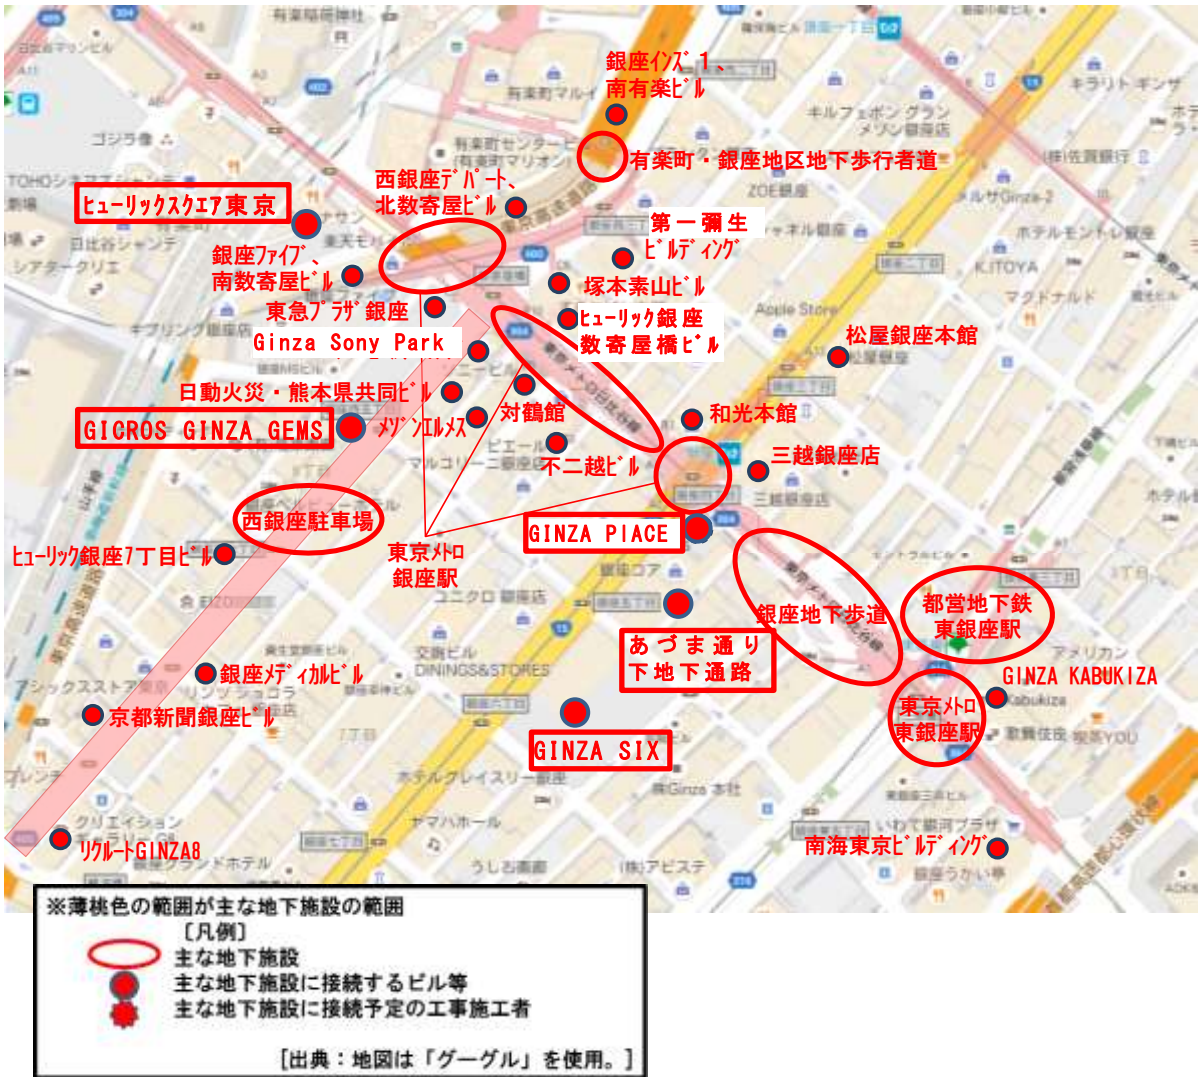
銀座インズ１、南有楽ビル

有楽町・銀座地区地下歩行者道

ヒューリックスクエア東京

西銀座デパート、北数寄屋ビル

第一弥生ビルディング

銀座ファイブ、南数寄屋ビル

塚本素山ビル

東急プラザ銀座

ヒューリック銀座数寄屋橋ビル

Ginza Sony Park

松屋銀座本館

日動火災・熊本県共同ビル

対鶴館

和光本館

GICROS GINZA GEMS

メゾンエルメス

不二越ビル

三越銀座店

西銀座駐車場

GINZA PIACE

東京メトロ銀座駅

ヒューリック銀座7丁目ビル

銀座地下歩道

都営地下鉄東銀座駅

あづま通り下地下通路

GINZA KABUKIZA

銀座メディカルビル

東京メトロ東銀座駅

京都新聞銀座ビル

GINZA SIX

リクルートGINZA8

南海東京ビルディング

※薄桃色の範囲が主な地下施設の範囲
〔凡例〕
主な地下施設
主な地下施設に接続するビル等
主な地下施設に接続予定の工事施工者

［出典：地図は「グーグル」を使用。］